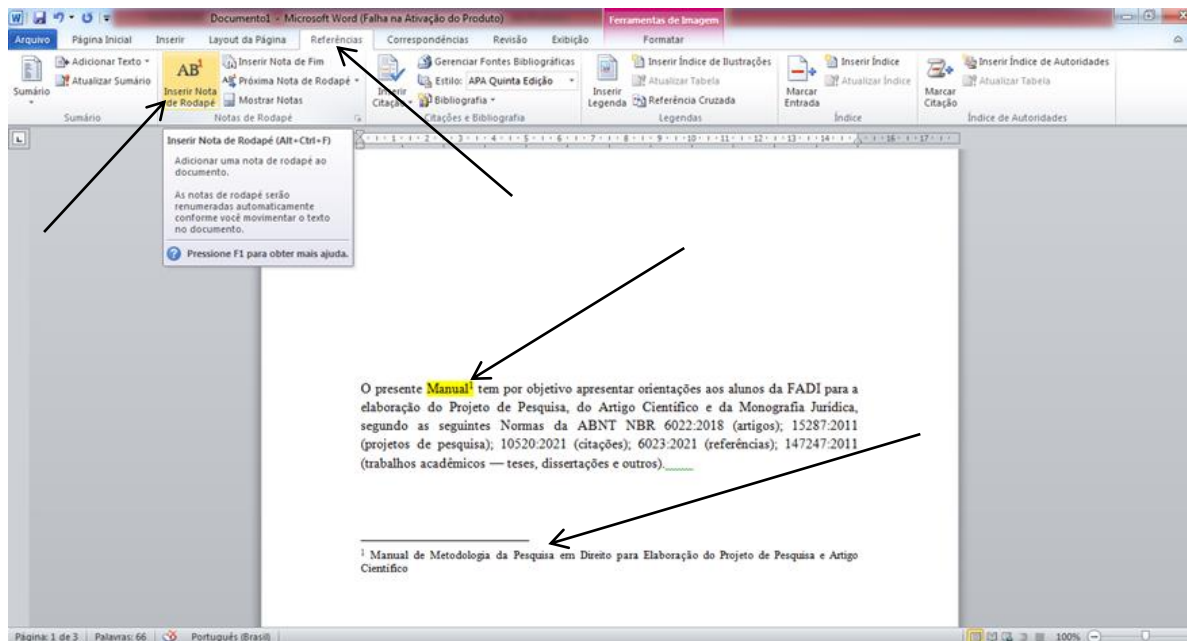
Documento1 - Microsoft Word (Falha na Ativação do Produto)

Ferramentas de Imagem

Arquivo | Página Inicial | Inserir | Layout da Página | Referências | Correspondências | Revisão | Exibição | Formatar

Sumário
Adicionar Texto
Atualizar Sumário
Sumário

$AB^1$
Inserir Nota de Rodapé
Inserir Nota de Fim
Próxima Nota de Rodapé
Mostrar Notas
Notas de Rodapé

Inserir Citação
Gerenciar Fontes Bibliográficas
Estilo: APA Quinta Edição
Bibliografia
Citações e Bibliografia

Inserir Legenda
Inserir Índice de Ilustrações
Atualizar Tabela
Referência Cruzada
Legendas

Marcar Entrada
Inserir Índice
Atualizar Índice
Índice

Marcar Citação
Inserir Índice de Autoridades
Atualizar Tabela
Índice de Autoridades

Inserir Nota de Rodapé (Alt+Ctrl+F)

Adicionar uma nota de rodapé ao documento.

As notas de rodapé serão renumeradas automaticamente conforme você movimentar o texto no documento.

Pressione F1 para obter mais ajuda.

O presente Manual$^1$ tem por objetivo apresentar orientações aos alunos da FADI para a elaboração do Projeto de Pesquisa, do Artigo Científico e da Monografia Jurídica, segundo as seguintes Normas da ABNT NBR 6022:2018 (artigos); 15287:2011 (projetos de pesquisa); 10520:2021 (citações); 6023:2021 (referências); 147247:2011 (trabalhos acadêmicos — teses, dissertações e outros).

$^1$ Manual de Metodologia da Pesquisa em Direito para Elaboração do Projeto de Pesquisa e Artigo Científico

Página: 1 de 3 | Palavras: 66 | Português (Brasil) | 100%